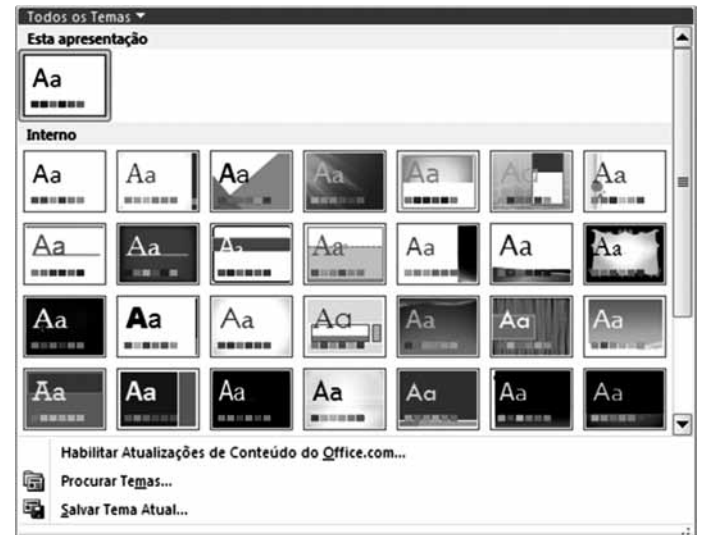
Todos os Temas ▾

Esta apresentação

Aa

Interno

Aa Aa Aa Aa Aa Aa Aa

Aa Aa Aa Aa Aa Aa Aa

Aa Aa Aa Aa Aa Aa Aa

Aa Aa Aa Aa Aa Aa Aa

Habilitar Atualizações de Conteúdo do Office.com...

Procurar Temas...

Salvar Tema Atual...